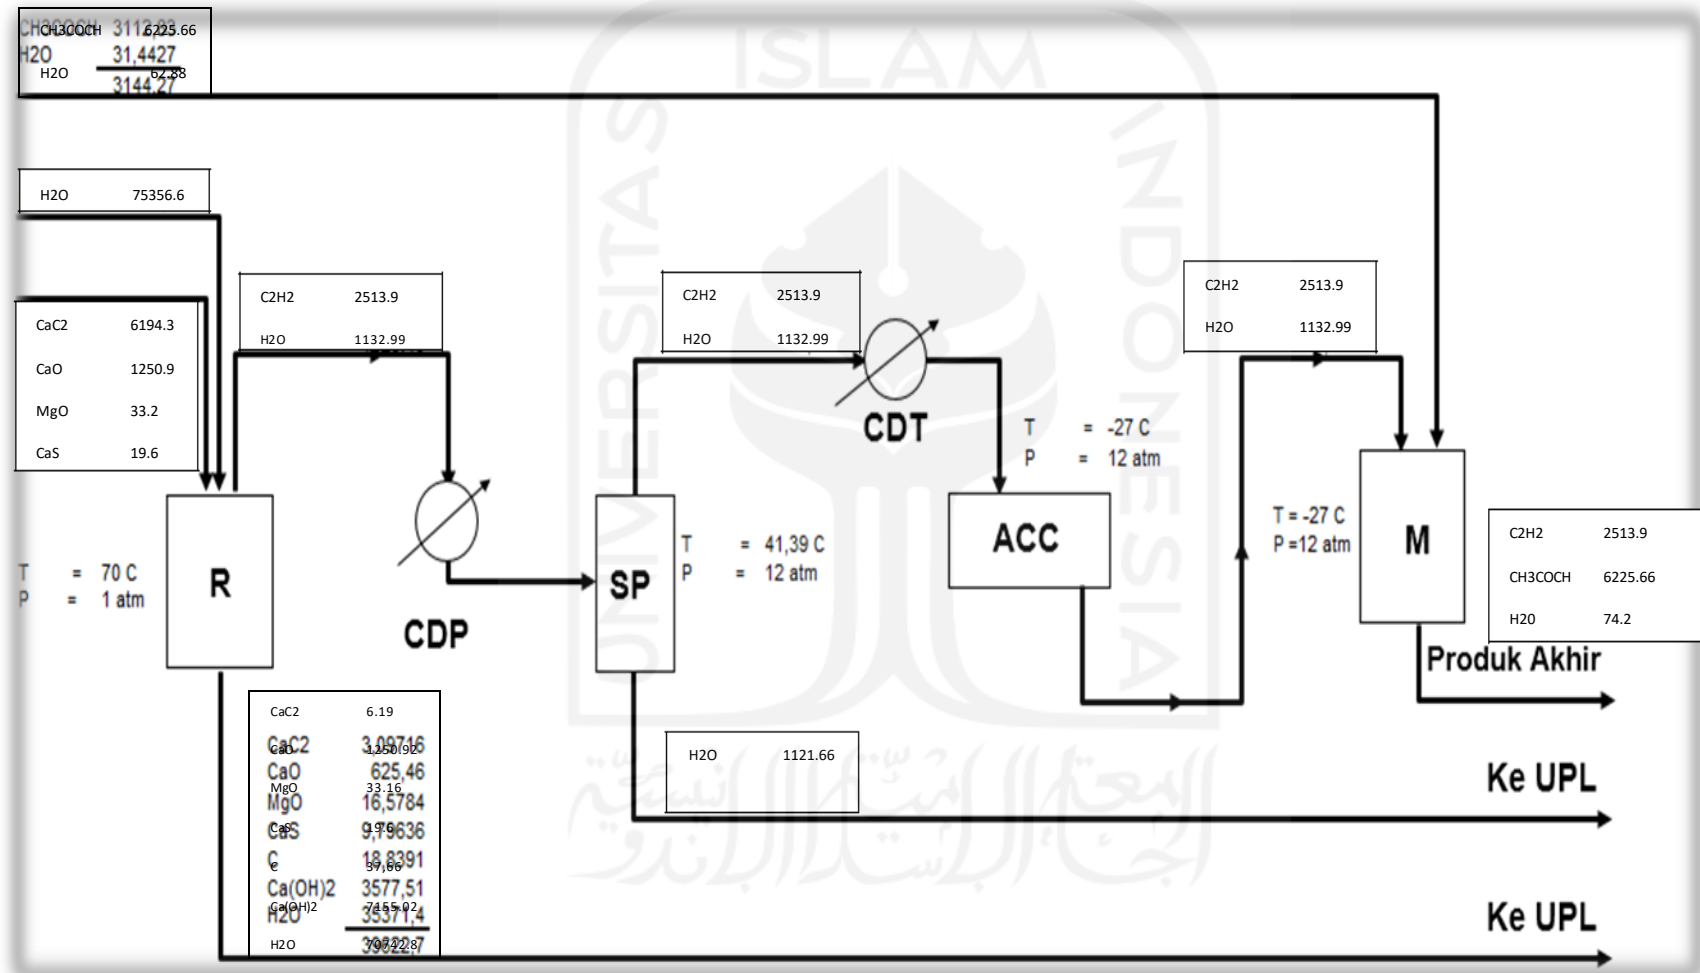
CH3COCH 3112,83 6225.66
H2O 31,4427
H2O 62.88
3144,27

H2O 75356.6

CaC2 6194.3
CaO 1250.9
MgO 33.2
CaS 19.6

T = 70 C
P = 1 atm

R

C2H2 2513.9
H2O 1132.99

CDP

C2H2 2513.9
H2O 1132.99

CDT

SP

T = 41,39 C
P = 12 atm

T = -27 C
P = 12 atm

ACC

C2H2 2513.9
H2O 1132.99

T = -27 C
P =12 atm

M

C2H2 2513.9
CH3COCH 6225.66
H20 74.2

Produk Akhir

CaC2 6.19
CaC2 3,09716
CaO 1250.92
CaO 625,46
MgO 33.16
MgO 16,5784
CaS 19.6
CaS 9,79636
C 37,66
C 18,8391
Ca(OH)2 3577,51
Ca(OH)2 7155.02
H2O 35371,4
H2O 70742.8
39622,7

H2O 1121.66

Ke UPL

Ke UPL